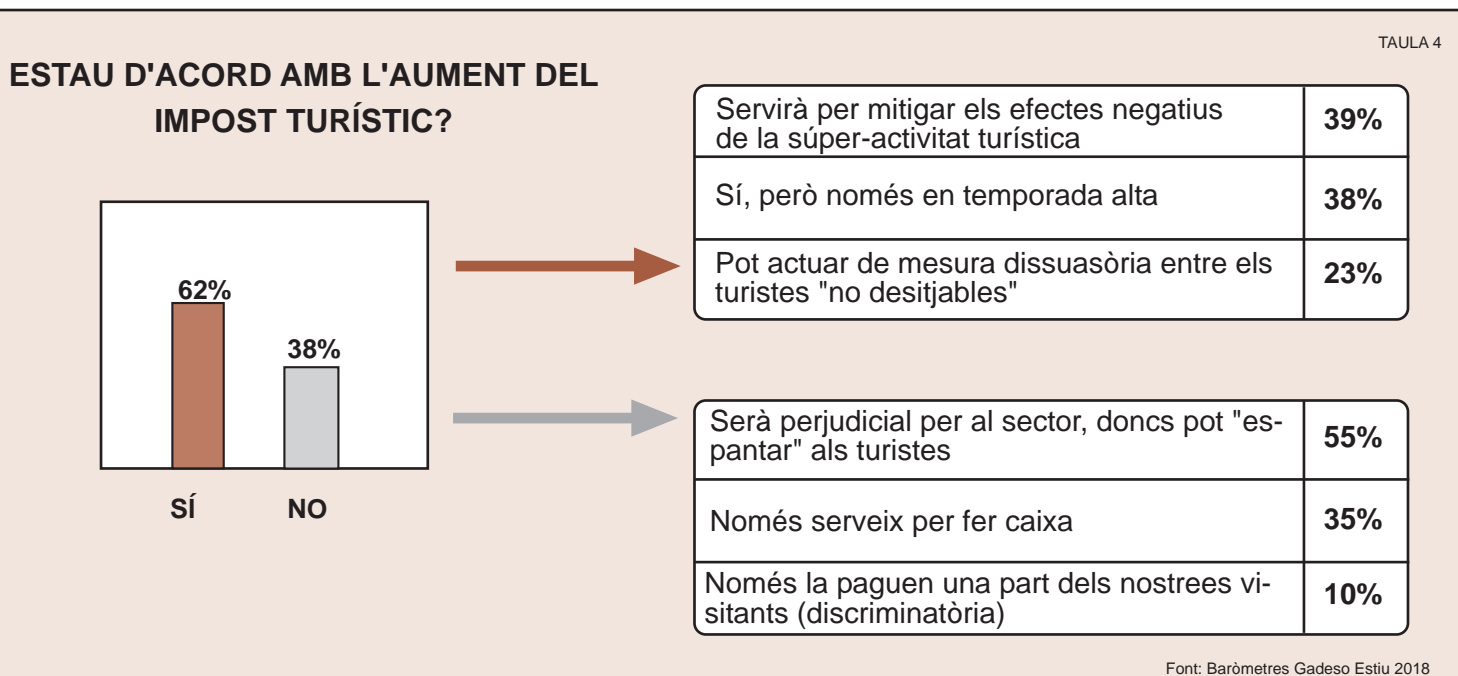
TAULA 4

ESTAU D'ACORD AMB L'AUMENT DEL IMPOST TURÍSTIC?

62%

38%

SÍ

NO

| | |
|---|---|
| Servirà per mitigar els efectes negatius de la súper-activitat turística | 39% |
| Sí, però només en temporada alta | 38% |
| Pot actuar de mesura dissuasòria entre els turistes "no desitjables" | 23% |

| | |
|---|---|
| Serà perjudicial per al sector, doncs pot "espantar" als turistes | 55% |
| Només serveix per fer caixa | 35% |
| Només la paguen una part dels nostrees visitants (discriminatòria) | 10% |

Font: Baròmetres Gadeso Estiu 2018